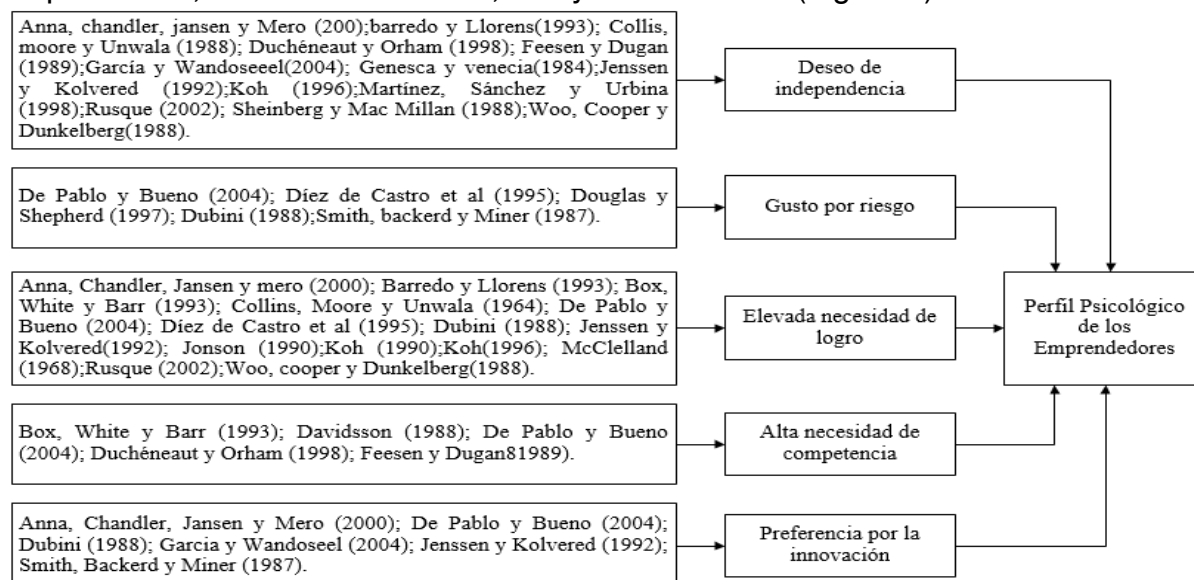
Anna, chandler, jansen y Mero (200);barredo y Llorens(1993); Collis, moore y Unwala (1988); Duchéneaut y Orham (1998); Feesen y Dugan (1989);García y Wandoseeel(2004); Genesca y venecia(1984);Jenssen y Kolvered (1992);Koh (1996);Martínez, Sánchez y Urbina (1998);Rusque (2002); Sheinberg y Mac Millan (1988);Woo, Cooper y Dunkelberg(1988).

Deseo de independencia

De Pablo y Bueno (2004); Díez de Castro et al (1995); Douglas y Shepherd (1997); Dubini (1988);Smith, backerd y Miner (1987).

Gusto por riesgo

Anna, Chandler, Jansen y mero (2000); Barredo y Llorens (1993); Box, White y Barr (1993); Collins, Moore y Unwala (1964); De Pablo y Bueno (2004); Díez de Castro et al (1995); Dubini (1988); Jenssen y Kolvered(1992); Jonson (1990);Koh (1990);Koh(1996); McClelland (1968);Rusque (2002);Woo, cooper y Dunkelberg(1988).

Elevada necesidad de logro

Perfil Psicológico de los Emprendedores

Box, White y Barr (1993); Davidsson (1988); De Pablo y Bueno (2004); Duchéneaut y Orham (1998); Feesen y Dugan81989).

Alta necesidad de competencia

Anna, Chandler, Jansen y Mero (2000); De Pablo y Bueno (2004); Dubini (1988); Garcia y Wandoseel (2004); Jenssen y Kolvered (1992); Smith, Backerd y Miner (1987).

Preferencia por la innovación